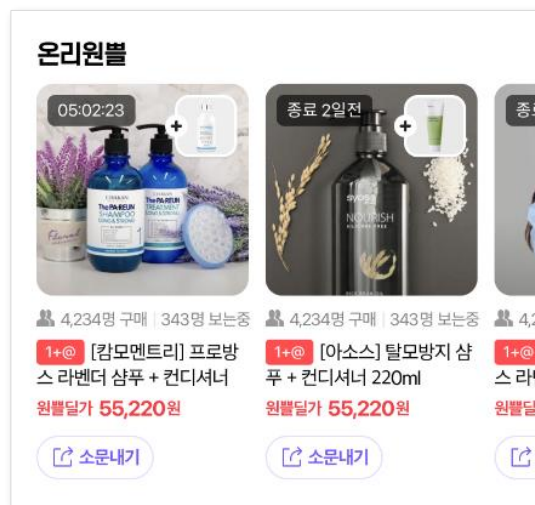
온리원쁠

05:02:23

+

CAMMOM
The PARUN SHAMPOO

The PARUN TREATMENT

Flower

4,234명 구매 | 343명 보는중

1+@ [캄모멘트리] 프로방스 라벤더 샴푸 + 컨디셔너

원쁠딜가 55,220원

소문내기

종료 2일전

+

NOURISH

4,234명 구매 | 343명 보는중

1+@ [아소스] 탈모방지 샴푸 + 컨디셔너 220ml

원쁠딜가 55,220원

소문내기

종

4,2

1+@

스 라

원쁠딜